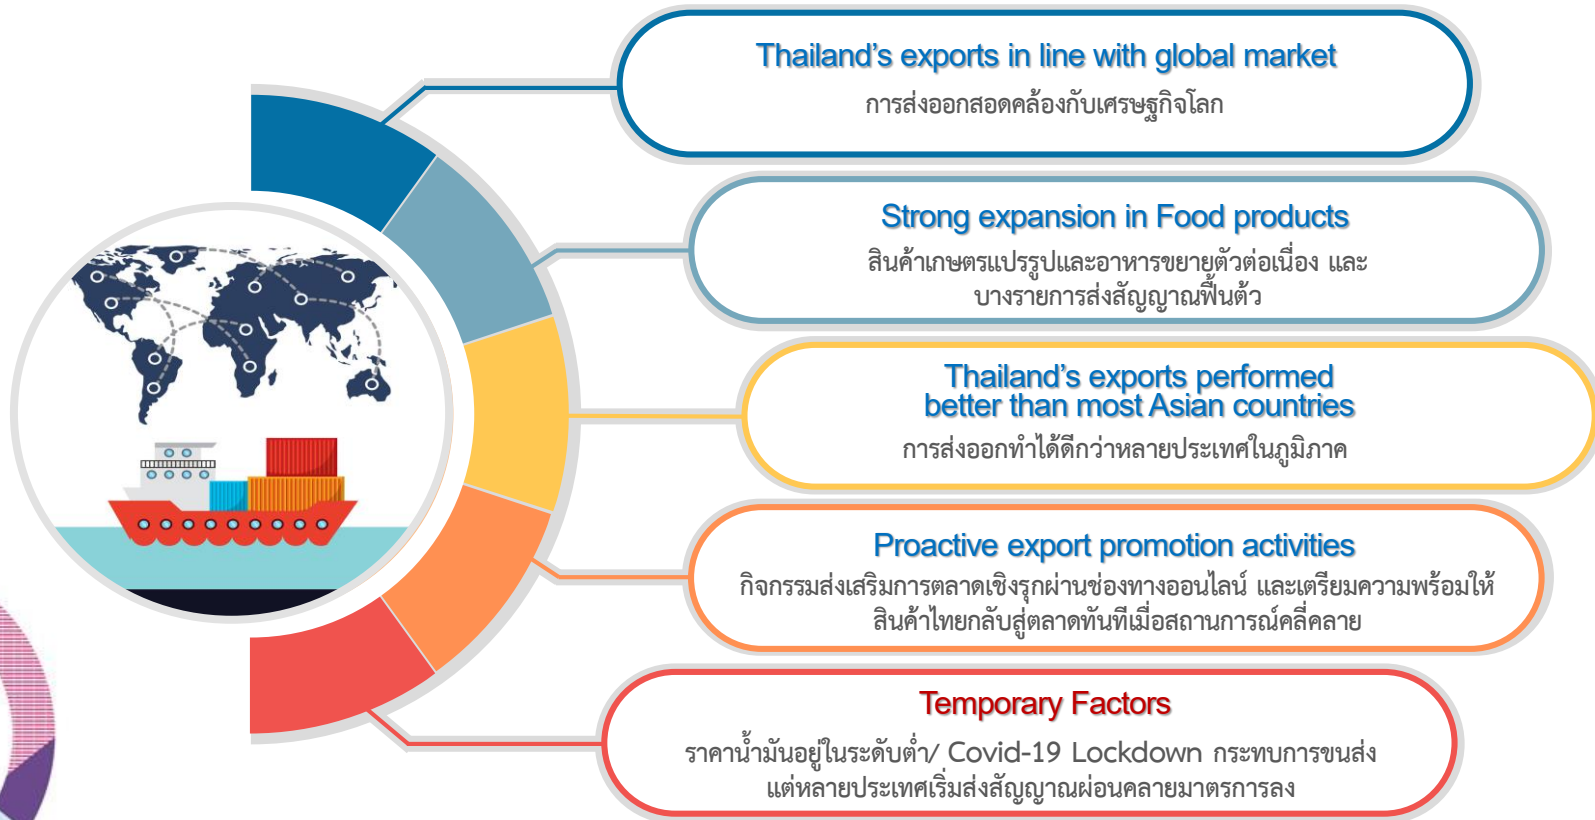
Thailand's exports in line with global market
การส่งออกสอดคล้องกับเศรษฐกิจโลก

Strong expansion in Food products
สินค้าเกษตรแปรรูปและอาหารขยายตัวต่อเนื่อง และ บางรายการส่งสัญญาณฟื้นตัว

Thailand's exports performed better than most Asian countries
การส่งออกทำได้ดีกว่าหลายประเทศในภูมิภาค

Proactive export promotion activities
กิจกรรมส่งเสริมการตลาดเชิงรุกผ่านช่องทางออนไลน์ และเตรียมความพร้อมให้สินค้าไทยกลับสู่ตลาดทันทีเมื่อสถานการณ์คลี่คลาย

Temporary Factors
ราคาน้ำมันอยู่ในระดับต่ำ/ Covid-19 Lockdown กระทบการขนส่ง แต่หลายประเทศเริ่มส่งสัญญาณผ่อนคลายมาตรการลง